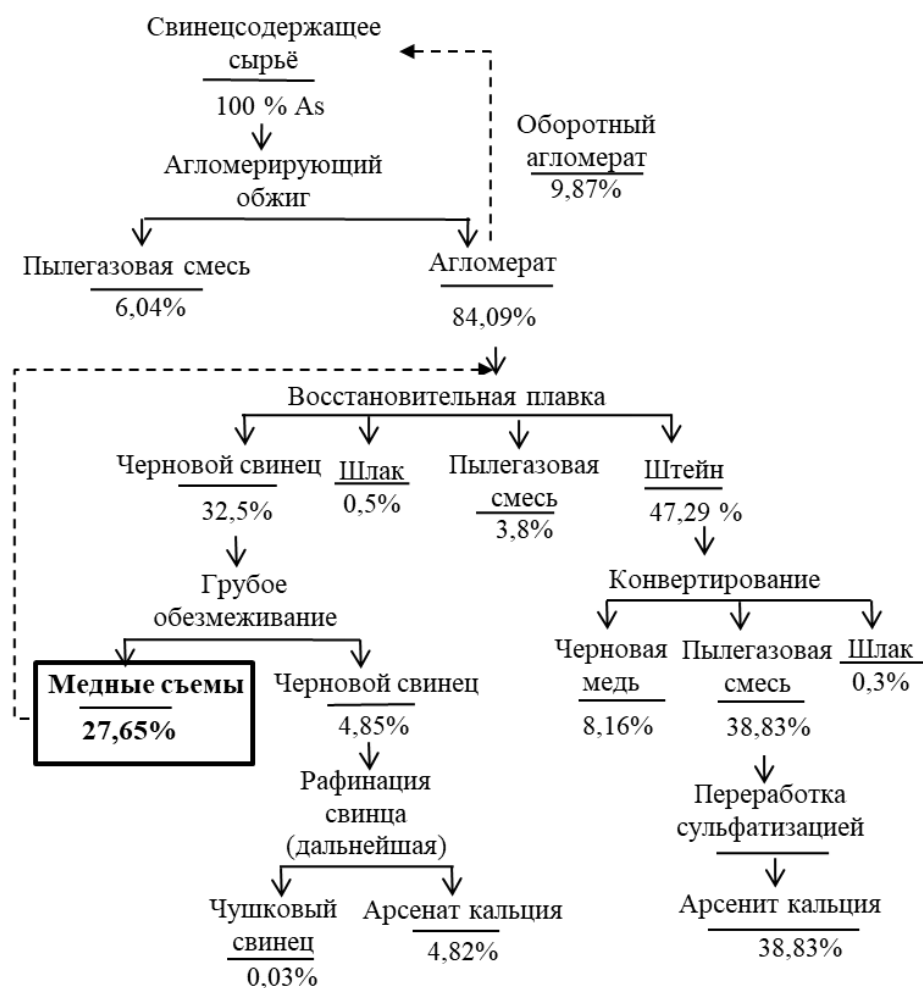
Свинецсодержащее сырьё
100 % As

Агломерирующий обжиг

Оборотный агломерат
9,87%

Пылегазовая смесь
6,04%

Агломерат
84,09%

Восстановительная плавка

Черновой свинец
32,5%

Шлак
0,5%

Пылегазовая смесь
3,8%

Штейн
47,29 %

Грубое обезмеживание

Конвертирование

Медные съемы
27,65%

Черновой свинец
4,85%

Черновая медь
8,16%

Пылегазовая смесь
38,83%

Шлак
0,3%

Рафинация свинца (дальнейшая)

Переработка сульфатизацией

Чушковый свинец
0,03%

Арсенат кальция
4,82%

Арсенит кальция
38,83%